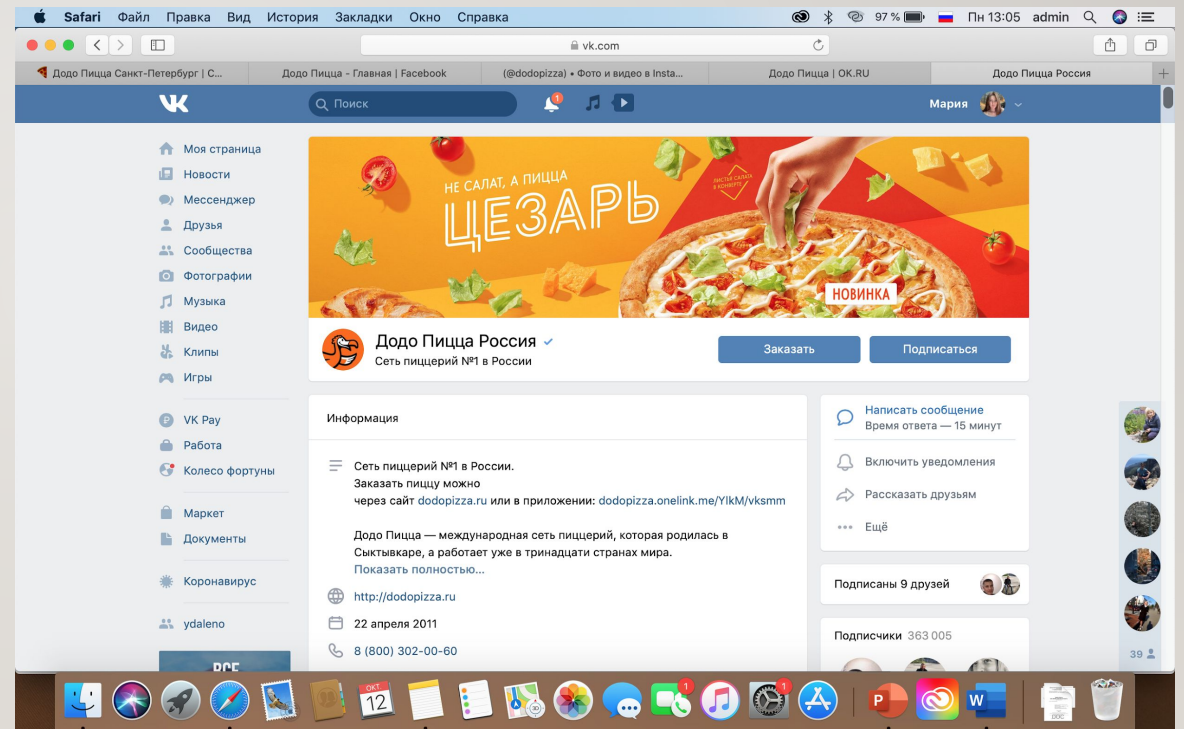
Safari Файл Правка Вид История Закладки Окно Справка
97 % Пн 13:05 admin

vk.com

Додо Пицца Санкт-Петербург | С... Додо Пицца - Главная | Facebook (@dodopizza) • Фото и видео в Insta... Додо Пицца | OK.RU Додо Пицца Россия

Поиск
1
Мария

Моя страница
Новости
Мессенджер
Друзья
Сообщества
Фотографии
Музыка
Видео
Клипы
Игры
VK Pay
Работа
Колесо фортуны
Маркет
Документы
Коронавирус
ydaleno

НЕ САЛАТ, А ПИЦЦА
ЦЕЗАРЬ
ЛИСТЬЯ САЛАТА В КОМПЛЕКТЕ
НОВИНКА

Додо Пицца Россия
Сеть пиццерий №1 в России
Заказать
Подписаться

Информация

Сеть пиццерий №1 в России.
Заказать пиццу можно
через сайт dodopizza.ru или в приложении: dodopizza.onelink.me/YlkM/vksmm

Додо Пицца — международная сеть пиццерий, которая родилась в Сыктывкаре, а работает уже в тринадцати странах мира.
Показать полностью...

http://dodopizza.ru
22 апреля 2011
8 (800) 302-00-60

Написать сообщение
Время ответа — 15 минут
Включить уведомления
Рассказать друзьям
Ещё

Подписаны 9 друзей

Подписчики 363 005

39

ОКТ
12
1
1